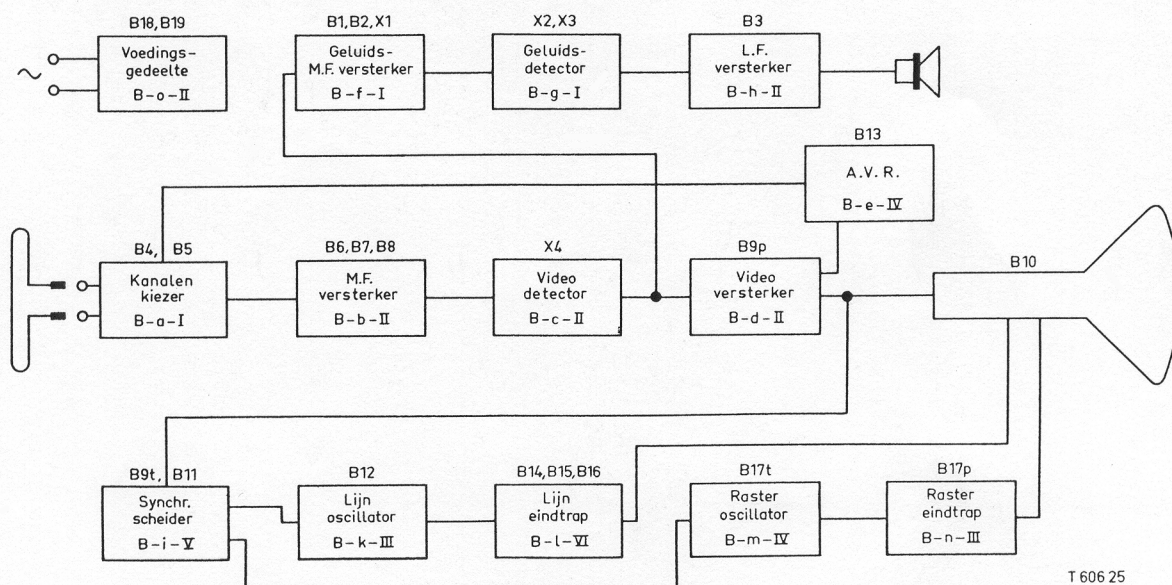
B18, B19
Voedingsgedeelte
B–o–II

B1, B2, X1
Geluids-M.F. versterker
B–f–I

X2, X3
Geluidsdetector
B–g–I

B3
L.F. versterker
B–h–II

B13
A.V. R.
B–e–IV

B4, B5
Kanalen kiezer
B–a–I

B6, B7, B8
M.F. versterker
B–b–II

X4
Video detector
B–c–II

B9p
Video versterker
B–d–II

B10

B9t, B11
Synchr. scheider
B–i–V

B12
Lijn oscillator
B–k–III

B14, B15, B16
Lijn eindtrap
B–l–VI

B17t
Raster oscillator
B–m–IV

B17p
Raster eindtrap
B–n–III

T 606 25